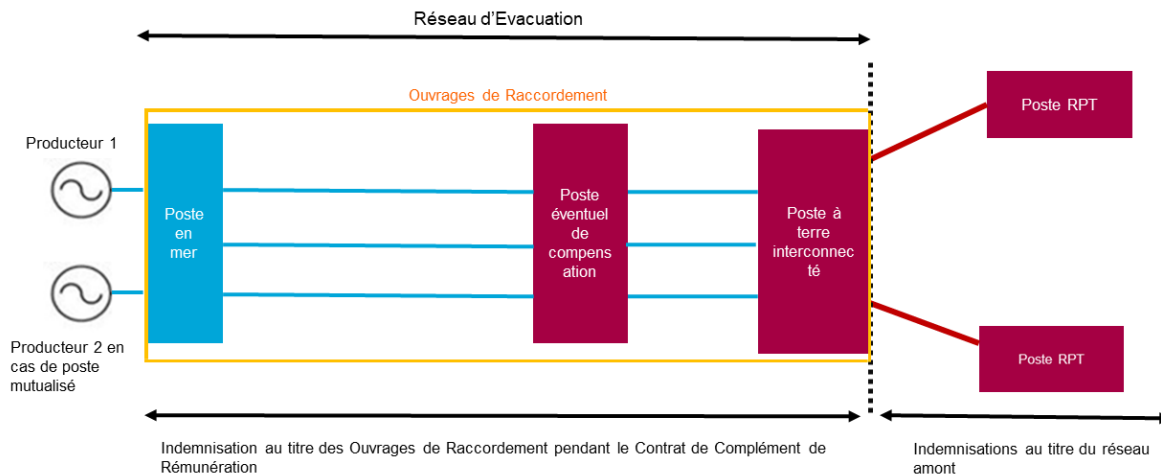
Réseau d'Evacuation

Ouvrages de Raccordement

Producteur 1

Poste en mer

Poste éventuel de compensation

Poste à terre interconnecté

Poste RPT

Poste RPT

Producteur 2 en cas de poste mutualisé

Indemnisation au titre des Ouvrages de Raccordement pendant le Contrat de Complément de Rémunération

Indemnisations au titre du réseau amont